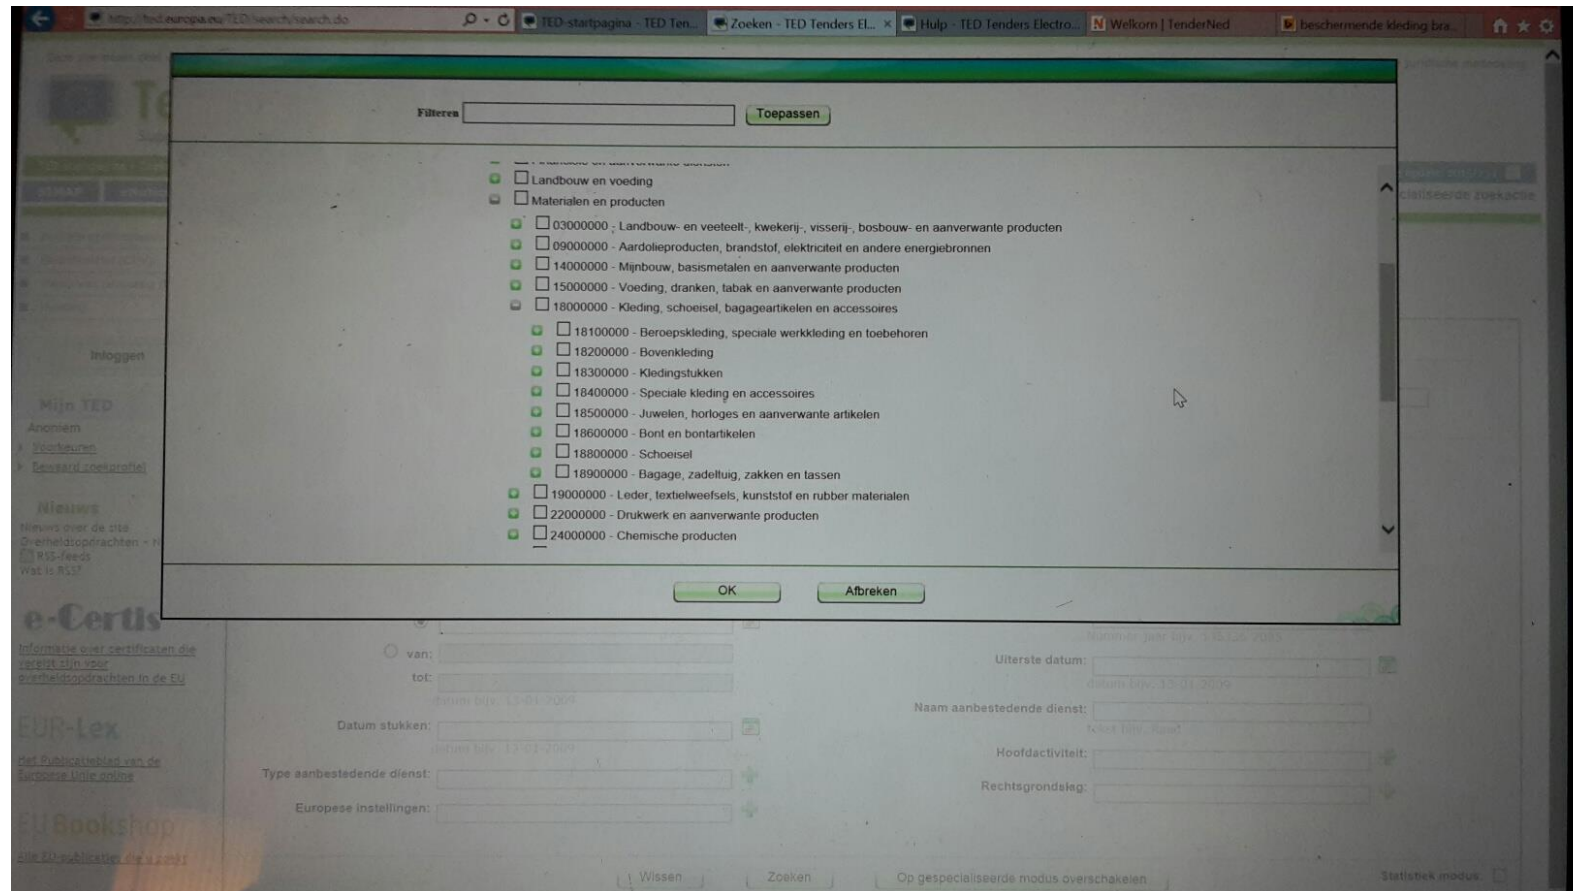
http://ted.europa.eu/TED/search/search.do
TED-startpagina - TED Ten...
Zoeken - TED Tenders El...
Hulp - TED Tenders Electro...
Welkom | TenderNed
beschermende kleding bra...

Filteren
Toepassen

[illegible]
Landbouw en voeding
Materialen en producten
03000000 - Landbouw- en veeteelt-, kwekerij-, visserij-, bosbouw- en aanverwante producten
09000000 - Aardolieproducten, brandstof, elektriciteit en andere energiebronnen
14000000 - Mijnbouw, basismetalen en aanverwante producten
15000000 - Voeding, dranken, tabak en aanverwante producten
18000000 - Kleding, schoeisel, bagageartikelen en accessoires
18100000 - Beroepskleding, speciale werkkleding en toebehoren
18200000 - Bovenkleding
18300000 - Kledingstukken
18400000 - Speciale kleding en accessoires
18500000 - Juwelen, horloges en aanverwante artikelen
18600000 - Bont en bontartikelen
18800000 - Schoeisel
18900000 - Bagage, zadeltuig, zakken en tassen
19000000 - Leder, textielweefsels, kunststof en rubber materialen
22000000 - Drukwerk en aanverwante producten
24000000 - Chemische producten

OK
Afbreken

Inloggen
Mijn TED
Anoniem
Voorkeuren
Bewaard zoekprofiel
Nieuws
RSS-feeds
Wat is RSS?
e-Certis
Informatie over certificaten die vereist zijn voor overheidsopdrachten in de EU
EUR-Lex
Het Publicatieblad van de Europese Unie online
EU Bookshop
Alle EU-publicaties die u zoekt

van:
tot:
datum bijv. 13-01-2009
Datum stukken:
datum bijv. 13-01-2009
Type aanbestedende dienst:
Europese instellingen:
Uiterste datum:
datum bijv. 13-01-2009
Naam aanbestedende dienst:
Hoofdactiviteit:
Rechtsgrondslag:
Wissen
Zoeken
Op gespecialiseerde modus overschakelen
Statistiek modus